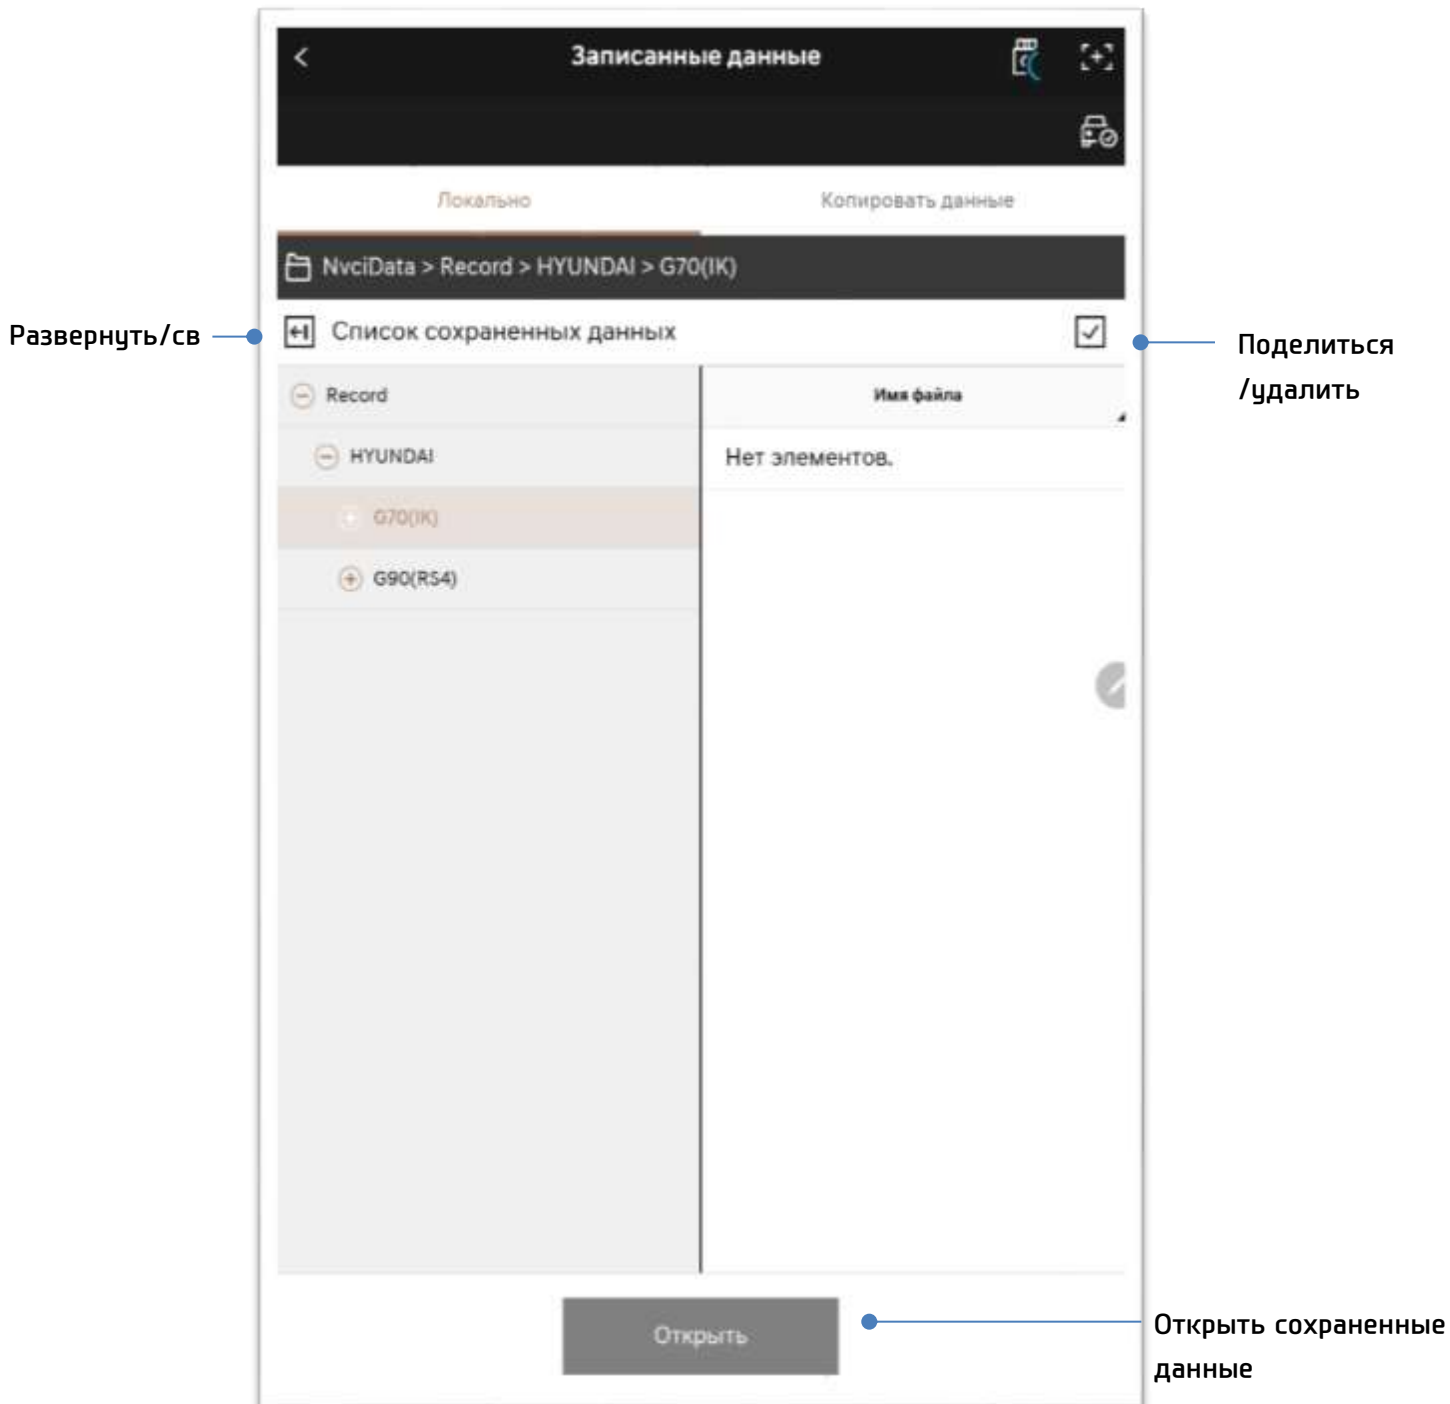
Записанные данные

Локально

Копировать данные

NvciData > Record > HYUNDAI > G70(IK)

Развернуть/св

Список сохраненных данных

Поделиться /удалить

Record

HYUNDAI

G70(IK)

G90(RS4)

Имя файла

Нет элементов.

Открыть

Открыть сохраненные данные